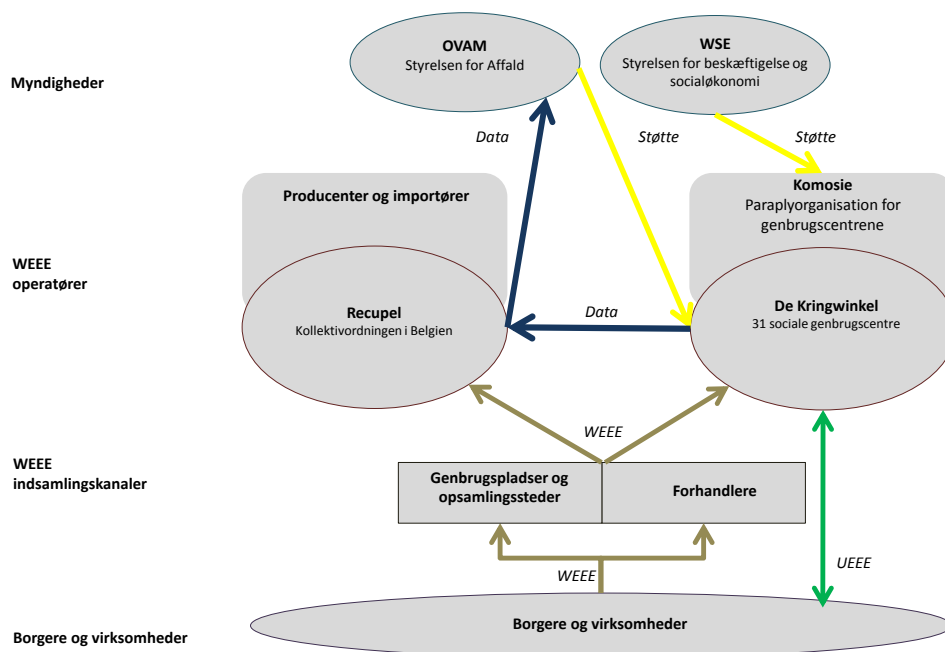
Myndigheder

OVAM
Styrelsen for Affald

WSE
Styrelsen for beskæftigelse og socialøkonomi

Data

Støtte

Støtte

Producenter og importører

Komosie
Paraplyorganisation for genbrugscentrene

WEEE operatører

Recupel
Kollektivordningen i Belgien

Data

De Kringwinkel
31 sociale genbrugscentre

WEEE

WEEE indsamlingskanaler

| Genbrugspladser og opsamlingssteder | Forhandlere |
|---|---|

WEEE

UEEE

Borgere og virksomheder

Borgere og virksomheder